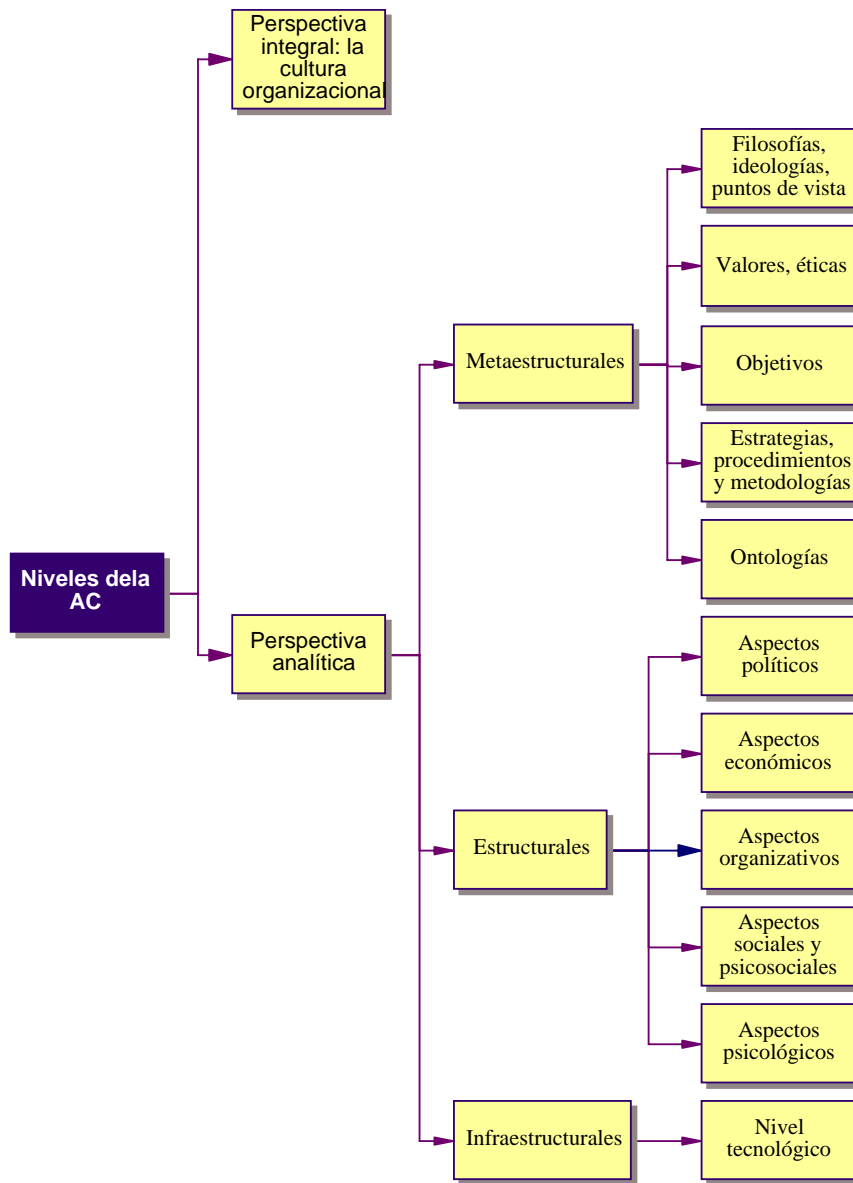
Niveles dela AC

Perspectiva integral: la cultura organizacional

Perspectiva analítica

Metaestructurales

Filosofías, ideologías, puntos de vista

Valores, éticas

Objetivos

Estrategias, procedimientos y metodologías

Ontologías

Estructurales

Aspectos políticos

Aspectos económicos

Aspectos organizativos

Aspectos sociales y psicosociales

Aspectos psicológicos

Infraestructurales

Nivel tecnológico